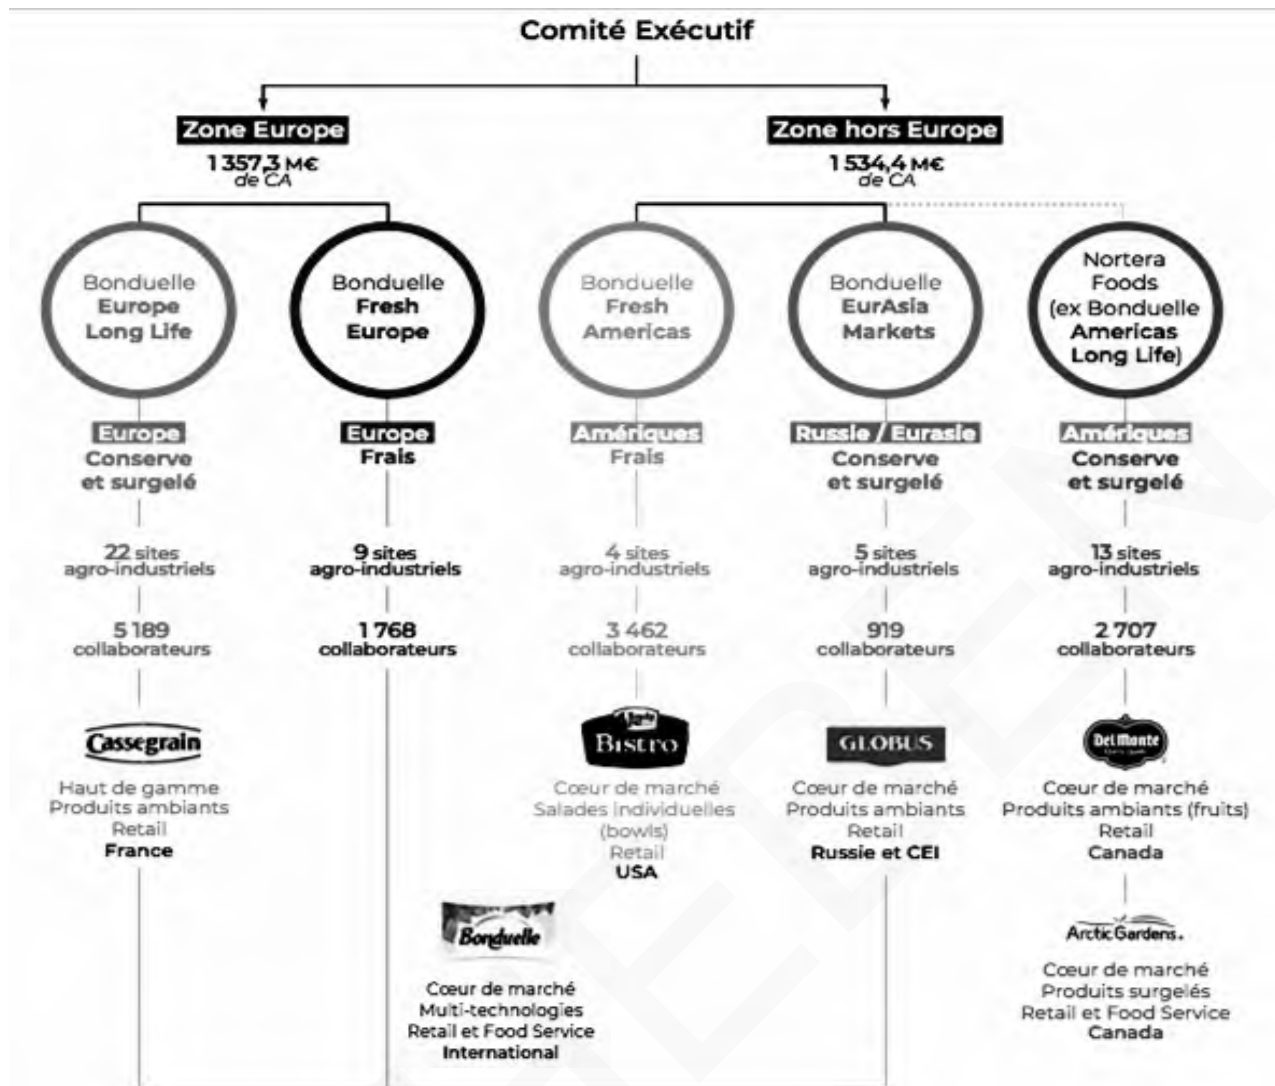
Comité Exécutif

Zone Europe
1 357,3 M€
de CA

Zone hors Europe
1 534,4 M€
de CA

Bonduelle Europe Long Life

Europe
Conserve et surgelé

22 sites agro-industriels

5 189 collaborateurs

Cassegrain

Haut de gamme
Produits ambiants
Retail
France

Bonduelle Fresh Europe

Europe
Frais

9 sites agro-industriels

1 768 collaborateurs

Bonduelle

Coeur de marché
Multi-technologies
Retail et Food Service
International

Bonduelle Fresh Americas

Amériques
Frais

4 sites agro-industriels

3 462 collaborateurs

Bistro

Coeur de marché
Salades individuelles (bowls)
Retail
USA

Bonduelle EurAsia Markets

Russie / Eurasie
Conserve et surgelé

5 sites agro-industriels

919 collaborateurs

GLOBUS

Coeur de marché
Produits ambiants
Retail
Russie et CEI

Nortera Foods (ex Bonduelle Americas Long Life)

Amériques
Conserve et surgelé

13 sites agro-industriels

2 707 collaborateurs

Del Monte

Coeur de marché
Produits ambiants (fruits)
Retail
Canada

Arctic Gardens.

Coeur de marché
Produits surgelés
Retail et Food Service
Canada